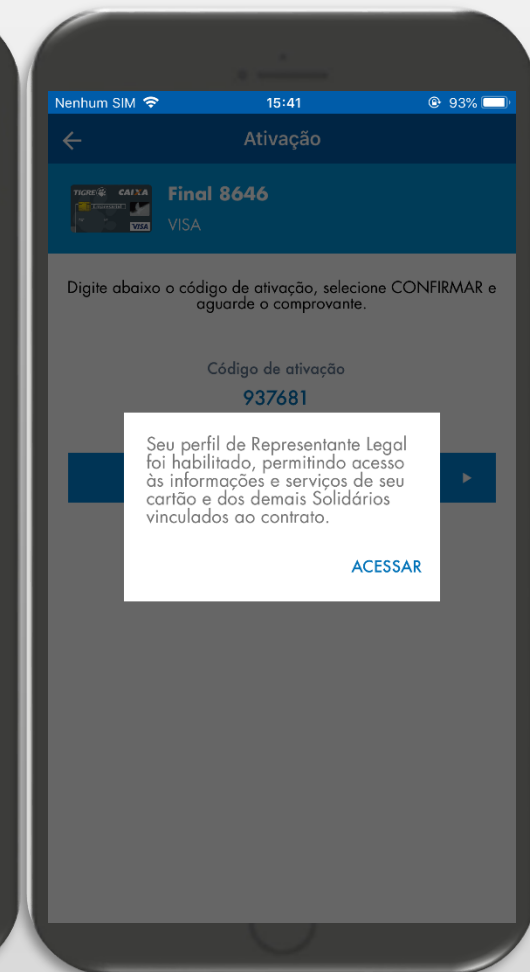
Nenhum SIM 15:41 93%

Ativação

TIGRE CAIXA VISA

Final 8646

VISA

Digite abaixo o código de ativação, selecione CONFIRMAR e aguarde o comprovante.

Código de ativação

937681

Seu perfil de Representante Legal foi habilitado, permitindo acesso às informações e serviços de seu cartão e dos demais Solidários vinculados ao contrato.

ACESSAR